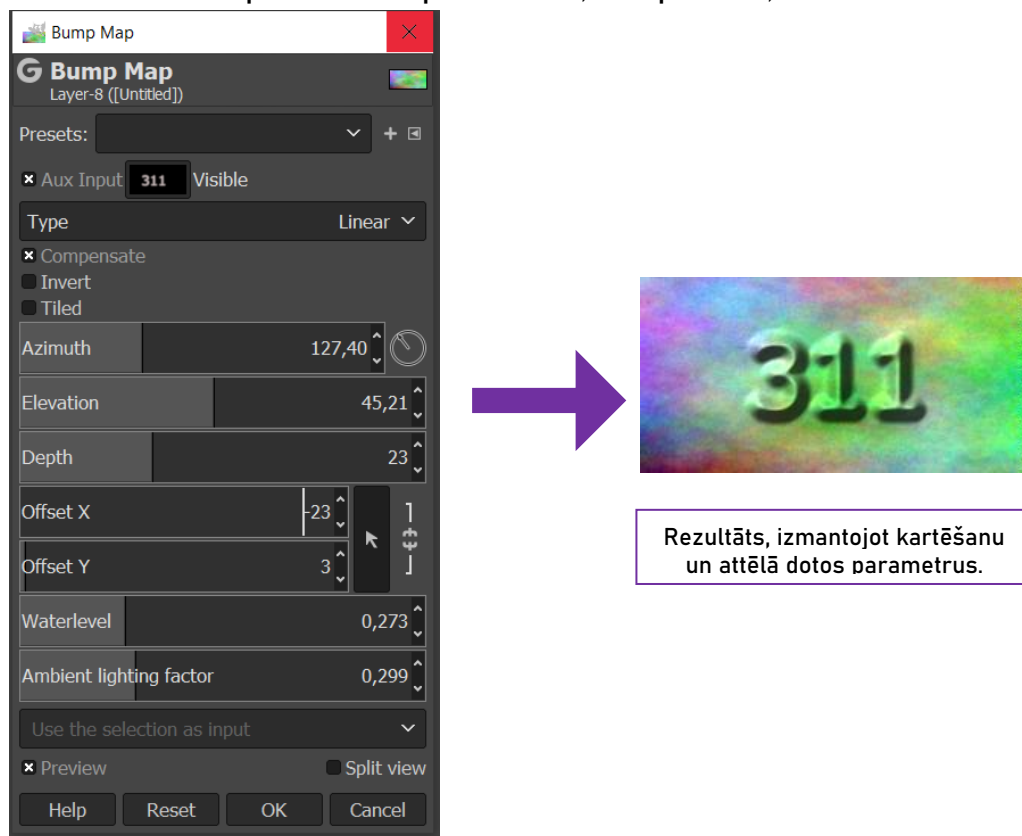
Bump Map

Bump Map
Layer-8 ([Untitled])

Presets:

Aux Input 311 Visible

Type Linear

Compensate
Invert
Tiled

Azimuth 127,40

Elevation 45,21

Depth 23

Offset X -23

Offset Y 3

Waterlevel 0,273

Ambient lighting factor 0,299

Use the selection as input

Preview
Split view

Help Reset OK Cancel

311

Rezultāts, izmantojot kartēšanu un attēlā dotos parametrus.